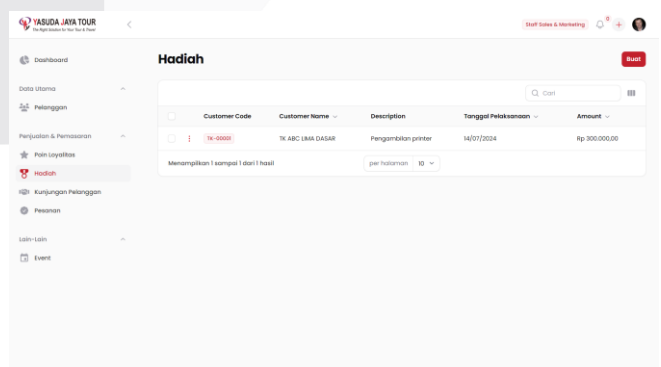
YASUDA JAYA TOUR
The Right Solution for Your Tour & Travel

Staff Sales & Marketing
0

Dashboard

Data Utama

Pelanggan

Penjualan & Pemasaran

Poin Loyalitas

Hadiah

Kunjungan Pelanggan

Pesanan

Lain-Lain

Event

Hadiah

Buat

Cari

| | Customer Code | Customer Name | Description | Tanggal Pelaksanaan | Amount |
|---|---|---|---|---|---|
| | TK-00001 | TK ABC LIMA DASAR | Pengambilan printer | 14/07/2024 | Rp 300.000,00 |

Menampilkan 1 sampai 1 dari 1 hasil

per halaman 10